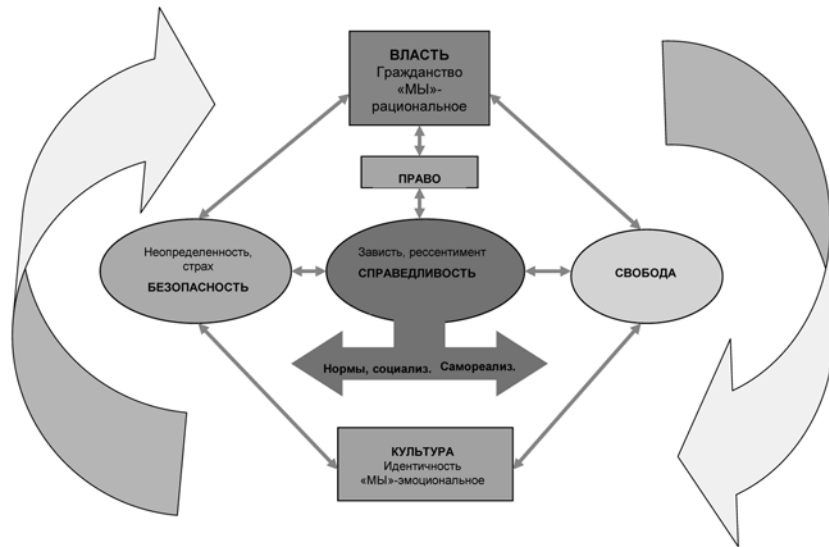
ВЛАСТЬ
Гражданство
«МЫ»-рациональное

ПРАВО

Неопределенность, страх
БЕЗОПАСНОСТЬ

Зависть, рессентимент
СПРАВЕДЛИВОСТЬ

СВОБОДА

Нормы, социализ.
Самореализ.

КУЛЬТУРА
Идентичность
«МЫ»-эмоциональное